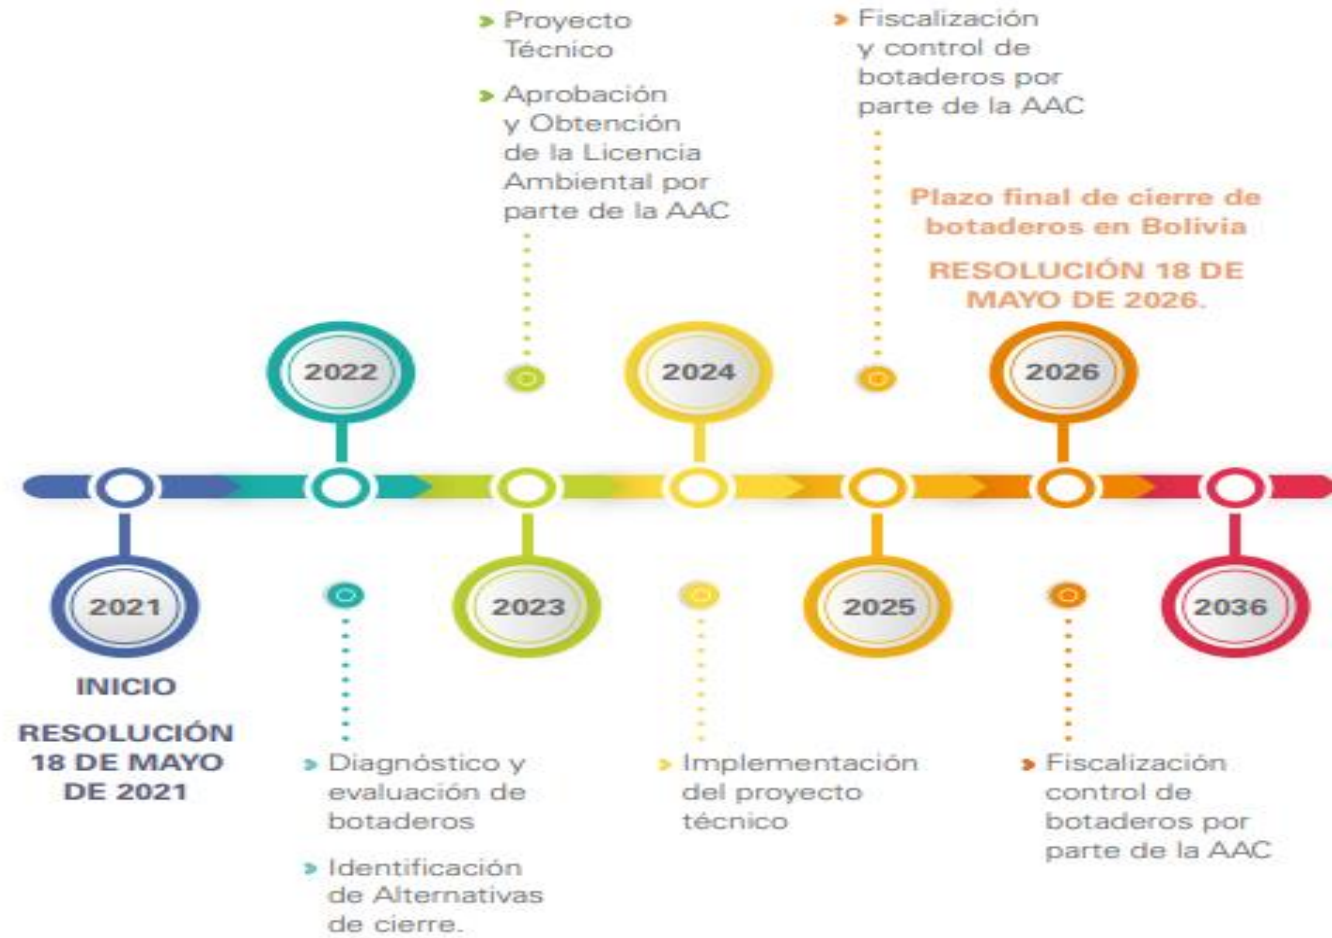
Proyecto Técnico

Aprobación y Obtención de la Licencia Ambiental por parte de la AAC

Fiscalización y control de botaderos por parte de la AAC

Plazo final de cierre de botaderos en Bolivia

RESOLUCIÓN 18 DE MAYO DE 2026.

2022

2024

2026

2021

2023

2025

2036

INICIO

RESOLUCIÓN 18 DE MAYO DE 2021

Diagnóstico y evaluación de botaderos

Identificación de Alternativas de cierre.

Implementación del proyecto técnico

Fiscalización control de botaderos por parte de la AAC